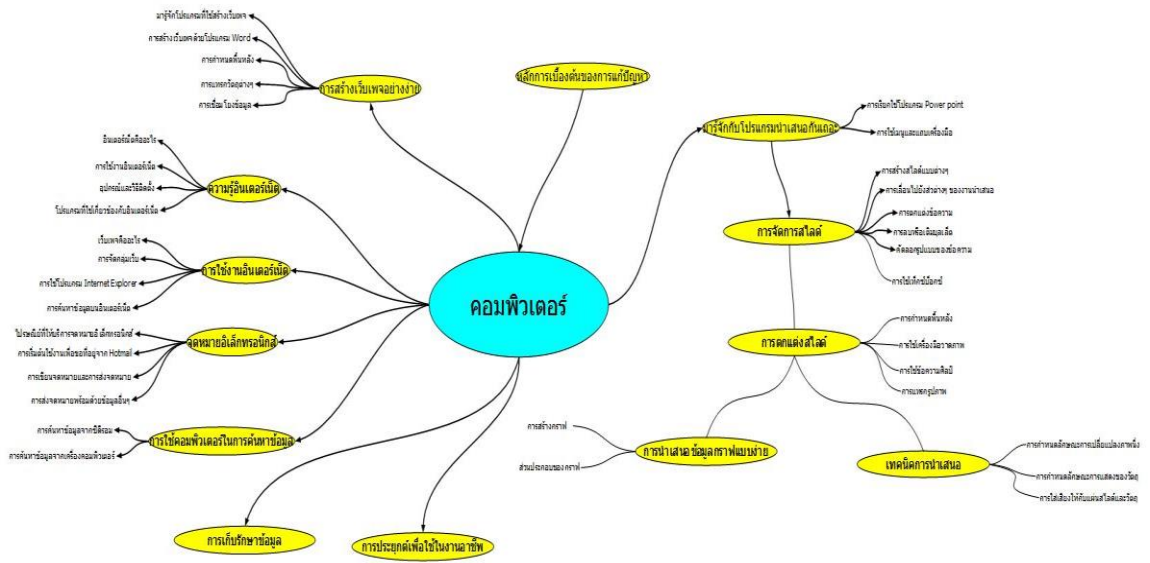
คอมพิวเตอร์

การสร้างเว็บเพจอย่างง่าย
มารู้จักโปรแกรมที่ใช้สร้างเว็บเพจ
การสร้างเว็บเพจด้วยโปรแกรม Word
การกำหนดพื้นหลัง
การแทรกรูปต่างๆ
การเชื่อมโยงข้อมูล

หลักการเบื้องต้นของการแก้ปัญหา

ความรู้อินเตอร์เน็ต
อินเตอร์เน็ตคืออะไร
การใช้งานอินเตอร์เน็ต
อุปกรณ์และวิธีติดตั้ง
โปรแกรมที่ใช้เกี่ยวข้องกับอินเตอร์เน็ต

การใช้งานอินเตอร์เน็ต
เว็บเพจคืออะไร
การจัดกลุ่มเว็บ
การใช้โปรแกรม Internet Explorer
การค้นหาข้อมูลบนอินเตอร์เน็ต

จดหมายอิเล็กทรอนิกส์
โปรแกรมที่ให้บริการจดหมายอิเล็กทรอนิกส์
การเริ่มต้นใช้งานเพื่อขออีเมลจาก Hotmail
การเขียนจดหมายและการส่งจดหมาย
การส่งจดหมายพร้อมด้วยข้อมูลอื่นๆ

การใช้คอมพิวเตอร์ในการค้นหาข้อมูล
การค้นหาข้อมูลจากซีดีรอม
การค้นหาข้อมูลจากเครื่องคอมพิวเตอร์

การเก็บรักษาข้อมูล

การประยุกต์เพื่อใช้ในงานอาชีพ

มารู้จักกับโปรแกรมนำเสนอกันเถอะ
การเรียกใช้โปรแกรม Power point
การใช้เมนูและแถบเครื่องมือ

การจัดการสไลด์
การสร้างสไลด์แบบต่างๆ
การเลื่อนไปยังส่วนต่างๆ ของงานนำเสนอ
การตกแต่งข้อความ
การลบหรือเพิ่มสไลด์
คัดลอกรูปแบบของข้อความ
การใช้เท็กซ์บ็อกซ์

การตกแต่งสไลด์
การกำหนดพื้นหลัง
การใช้เครื่องมือวาดภาพ
การใช้ข้อความศิลป์
การแทรกรูปภาพ

การนำเสนอข้อมูลกราฟแบบง่าย
การสร้างกราฟ
ส่วนประกอบของกราฟ

เทคนิคการนำเสนอ
การกำหนดลักษณะการเปลี่ยนแปลงภาพนิ่ง
การกำหนดลักษณะการแสดงของวัตถุ
การใส่เสียงให้กับแผ่นสไลด์และวัตถุ